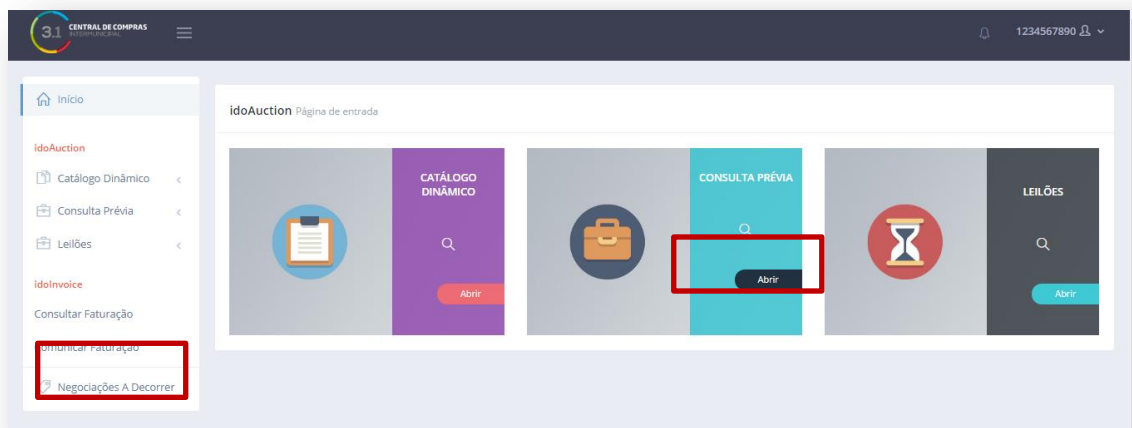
3.1 CENTRAL DE COMPRAS INTERMUNICIPAL

1234567890

Início

idoAuction

Catálogo Dinâmico

Consulta Prévia

Leilões

idoInvoice

Consultar Faturação

omunicar Faturação

Negociações A Decorrer

idoAuction Página de entrada

CATÁLOGO DINÂMICO

Abrir

CONSULTA PRÉVIA

Abrir

LEILÕES

Abrir